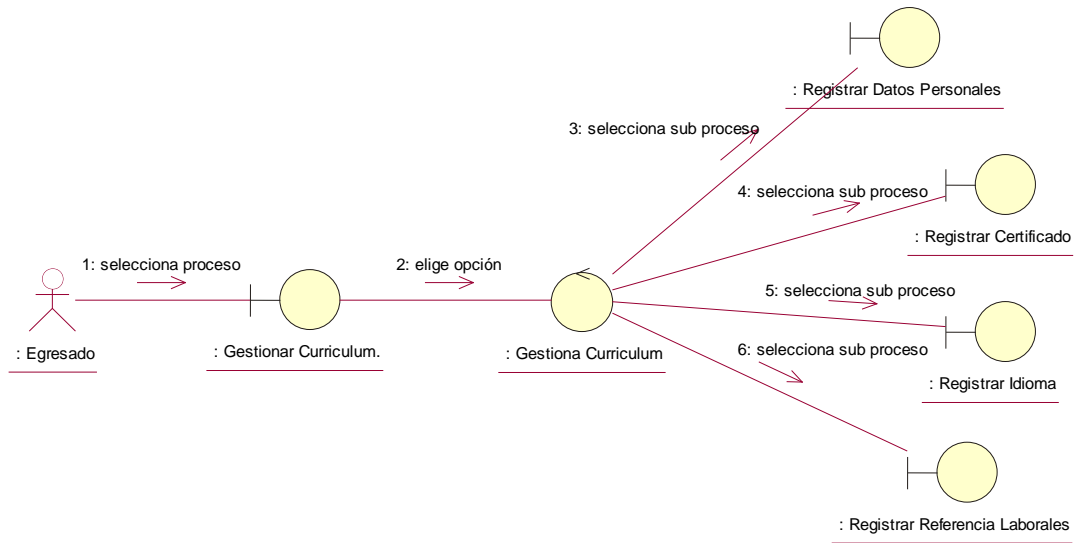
: Registrar Datos Personales

3: selecciona sub proceso

4: selecciona sub proceso

: Registrar Certificado

1: selecciona proceso

2: elige opción

5: selecciona sub proceso

: Egresado

: Gestionar Curriculum.

: Gestiona Curriculum

6: selecciona sub proceso

: Registrar Idioma

: Registrar Referencia Laborales